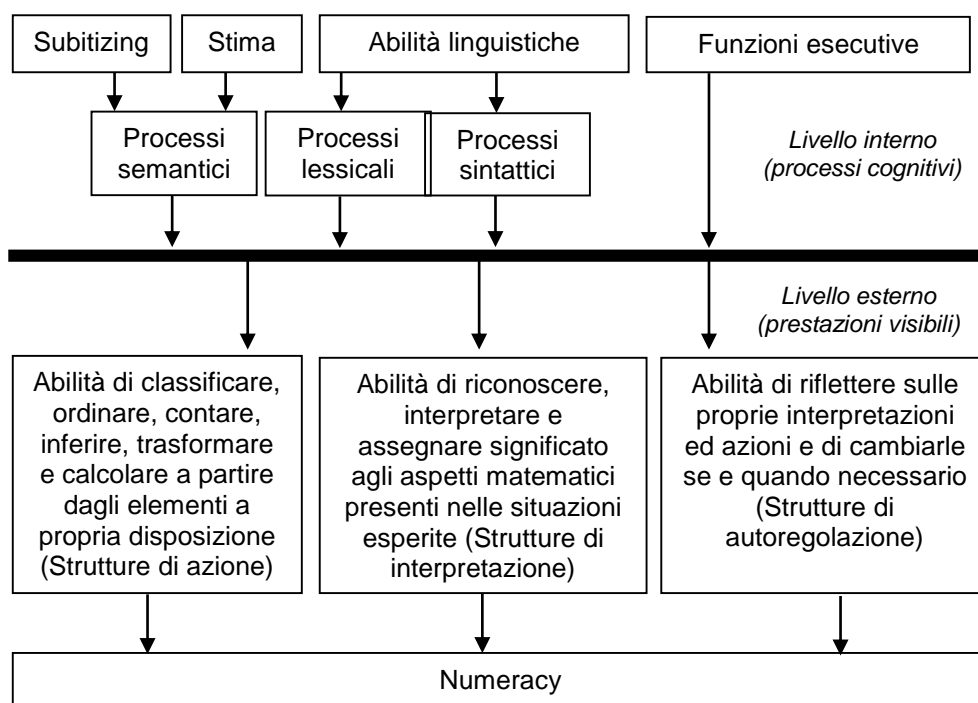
Subitizing

Stima

Abilità linguistiche

Funzioni esecutive

Processi semantici

Processi lessicali

Processi sintattici

*Livello interno (processi cognitivi)*

*Livello esterno (prestazioni visibili)*

Abilità di classificare, ordinare, contare, inferire, trasformare e calcolare a partire dagli elementi a propria disposizione (Strutture di azione)

Abilità di riconoscere, interpretare e assegnare significato agli aspetti matematici presenti nelle situazioni esperite (Strutture di interpretazione)

Abilità di riflettere sulle proprie interpretazioni ed azioni e di cambiarle se e quando necessario (Strutture di autoregolazione)

Numeracy